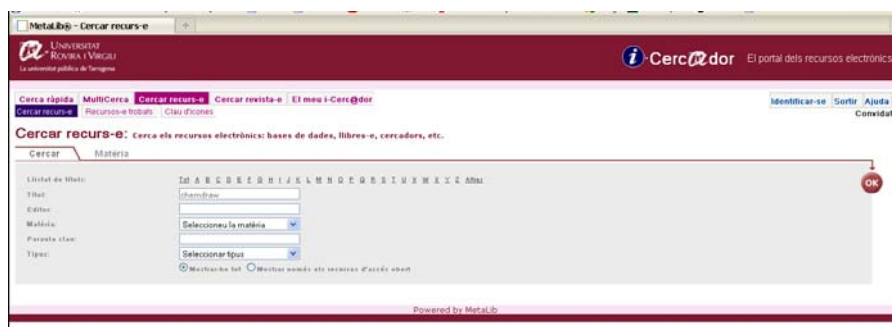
MetaLib® - Cercar recurs-e

UNIVERSITAT ROVIRA I VIRGILI
La universitat pública de Tarragona

i-Cerc@dor El portal dels recursos electrònics

Cerca ràpida MultiCerca Cercar recurs-e Cercar revista-e El meu i-Cerc@dor

Identificar-se Sortir Ajuda

Convidat

Cercar recurs-e Recursos-e trobats Clau d'icones

Cercar recurs-e: Cerca els recursos electrònics: bases de dades, llibres-e, cercadors, etc.

Cercar Matèria

Llistat de títols: Tot A B C D E F G H I J K L M N O P Q R S T U V W X Y Z Altres

Títol: chemdraw

Editor:

Matèria: Seleccioneu la matèria

Paraula clau:

Tipus: Seleccionar tipus

Mostrar-ho tot Mostrar només els recursos d'accés obert

OK

Powered by MetaLib